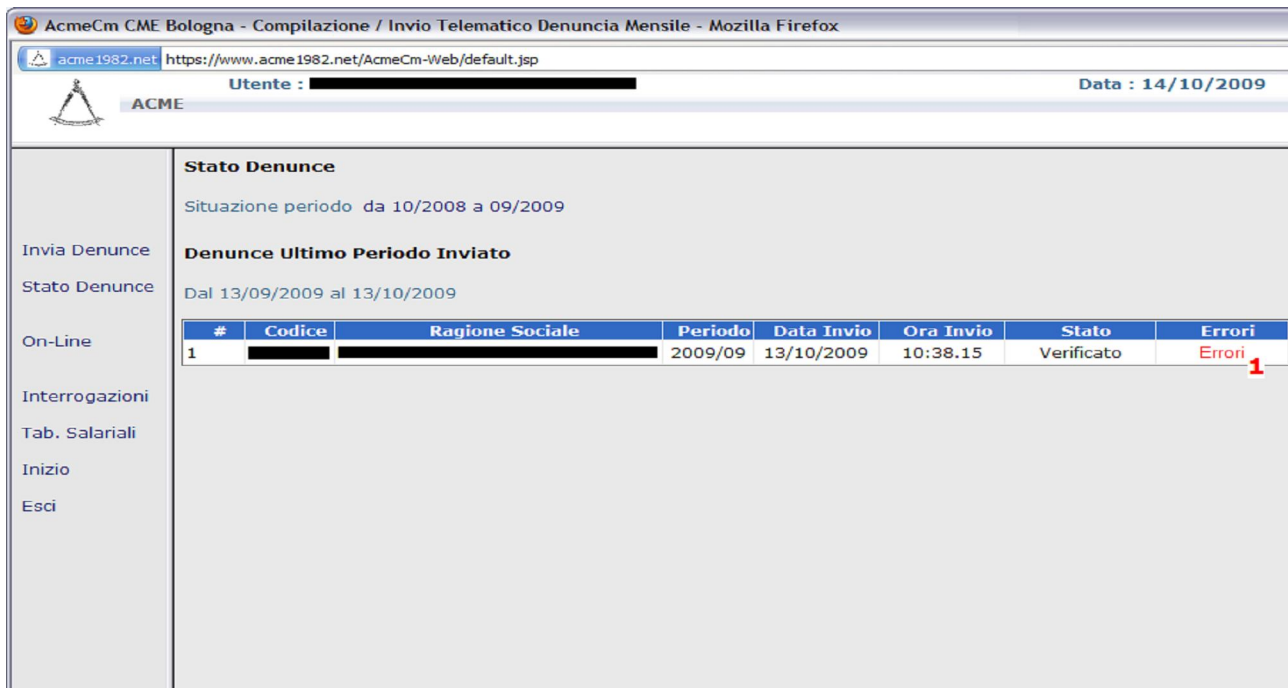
AcmeCm CME Bologna - Compilazione / Invio Telematico Denuncia Mensile - Mozilla Firefox

acme1982.net https://www.acme1982.net/AcmeCm-Web/default.jsp

Utente : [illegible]

Data : 14/10/2009

ACME

Invia Denunce
Stato Denunce
On-Line
Interrogazioni
Tab. Salariali
Inizio
Esci

Stato Denunce

Situazione periodo da 10/2008 a 09/2009

Denunce Ultimo Periodo Inviato

Dal 13/09/2009 al 13/10/2009

| # | Codice | Ragione Sociale | Periodo | Data Invio | Ora Invio | Stato | Errori |
|---|---|---|---|---|---|---|---|
| 1 | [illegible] | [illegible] | 2009/09 | 13/10/2009 | 10:38.15 | Verificato | Errori |

1